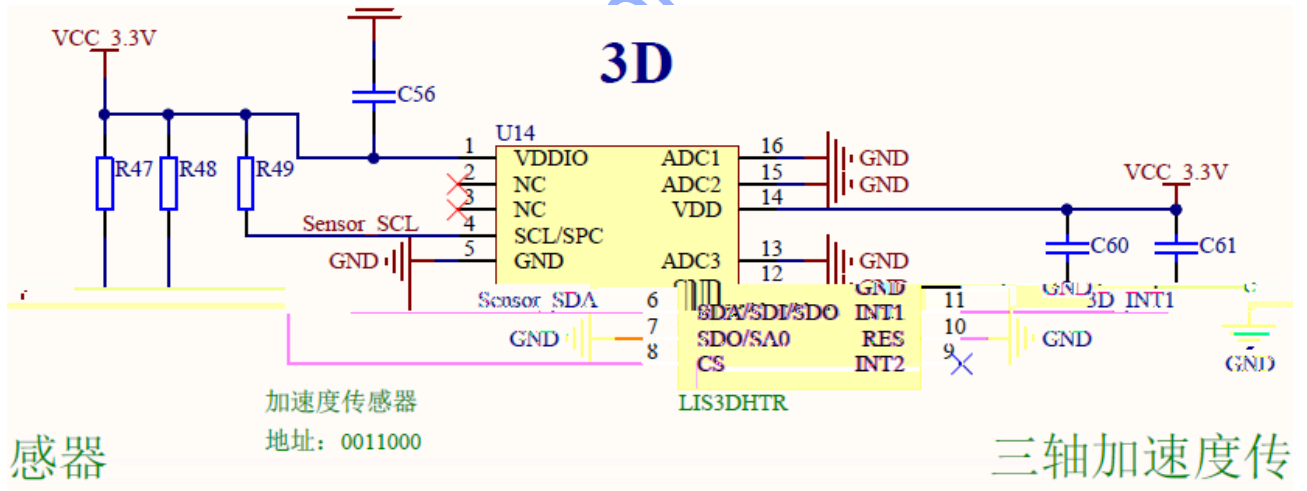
VCC_3.3V

3D

C56

U14

R47 R48 R49

1 VDDIO ADC1 16 GND
2 NC ADC2 15 GND
3 NC VDD 14
Sensor_SCL 4 SCL/SPC
GND 5 GND ADC3 13 GND
12 GND
Sensor_SDA 6 SDA/SDI/SDO INT1 11 3D_INT1
GND 7 SDO/SA0 RES 10 GND
8 CS INT2 9

LIS3DHTR

VCC_3.3V

C60 C61

GND

GND

加速度传感器
地址：0011000

感器

三轴加速度传